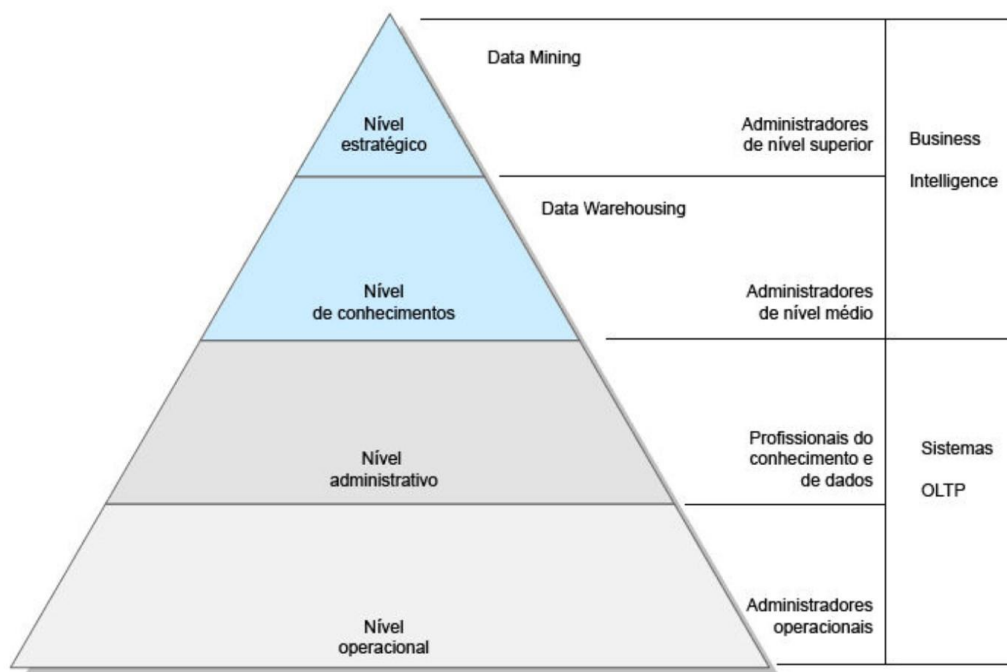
Data Mining

Nível estratégico

Administradores de nível superior

Business

Intelligence

Data Warehousing

Nível de conhecimentos

Administradores de nível médio

Nível administrativo

Profissionais do conhecimento e de dados

Sistemas

OLTP

Nível operacional

Administradores operacionais